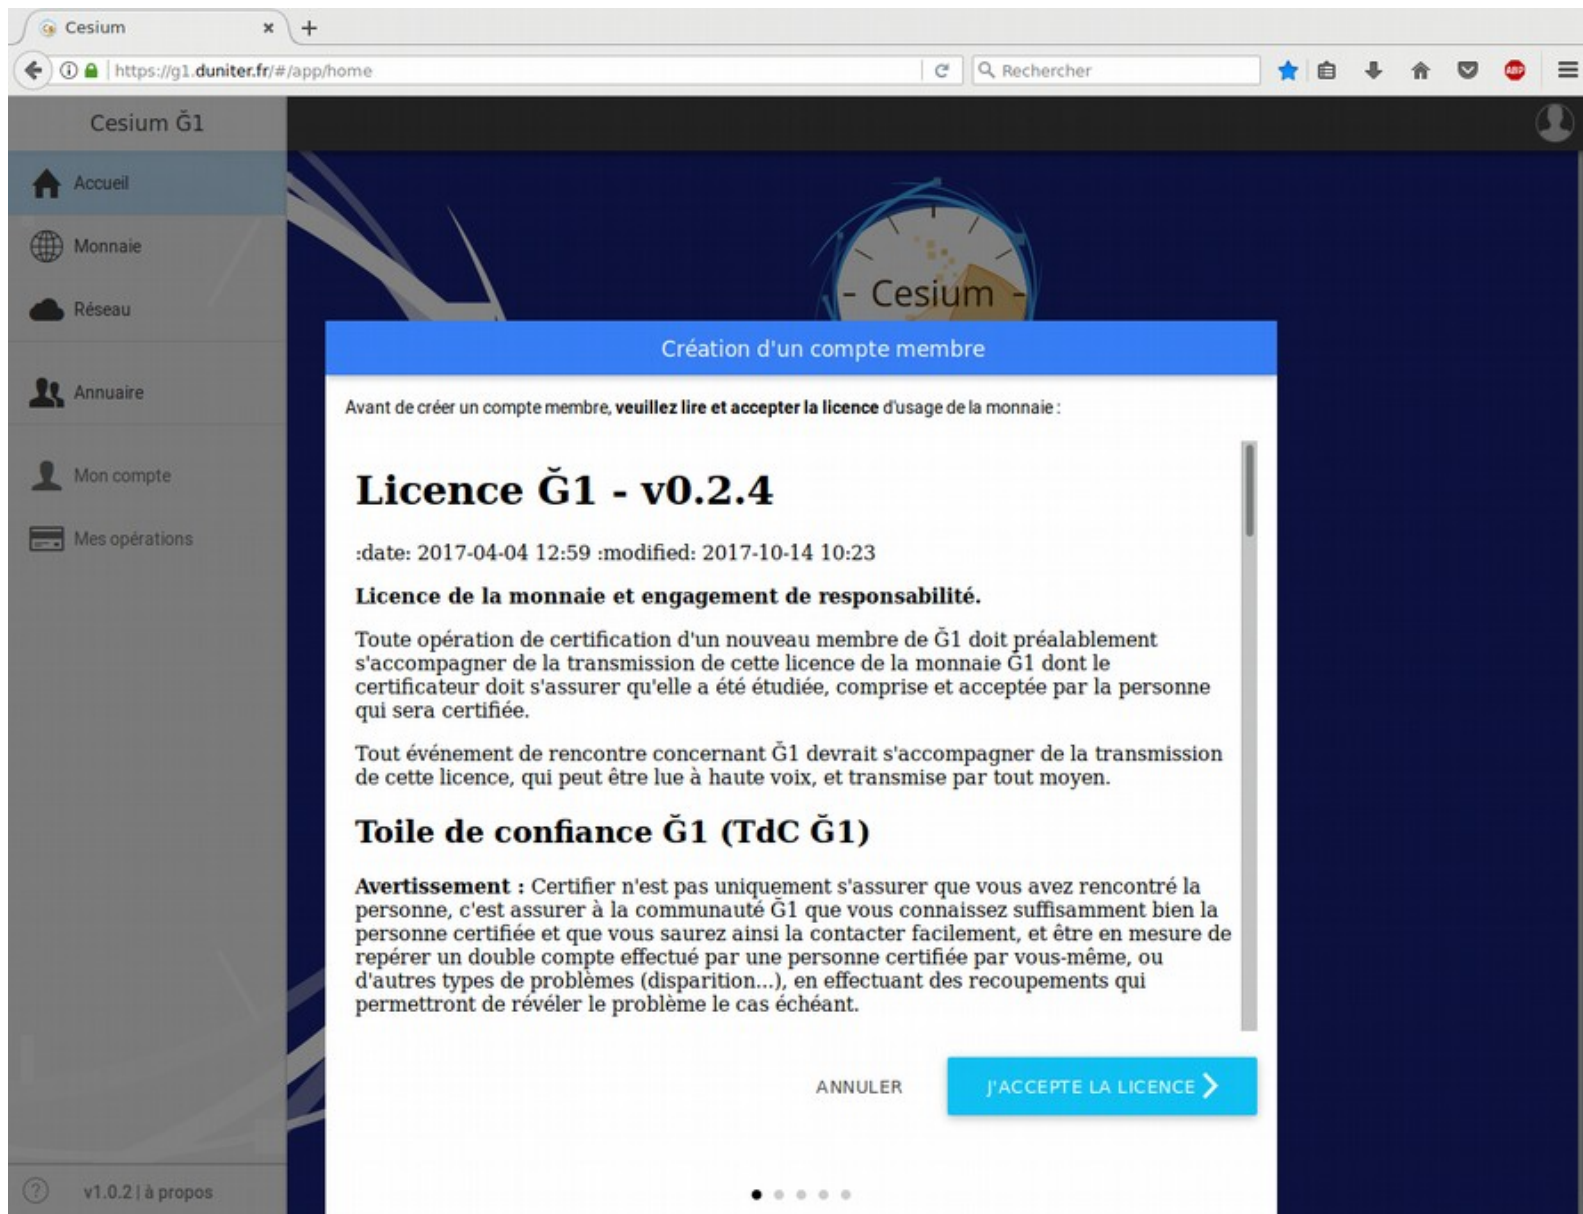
Cesium
https://g1.duniter.fr/#/app/home
Rechercher

Cesium Ğ1

Accueil
Monnaie
Réseau
Annuaire
Mon compte
Mes opérations

v1.0.2 | à propos

- Cesium -

Création d'un compte membre

Avant de créer un compte membre, **veuillez lire et accepter la licence** d'usage de la monnaie :

# Licence Ğ1 - v0.2.4

:date: 2017-04-04 12:59 :modified: 2017-10-14 10:23

**Licence de la monnaie et engagement de responsabilité.**

Toute opération de certification d'un nouveau membre de Ğ1 doit préalablement s'accompagner de la transmission de cette licence de la monnaie Ğ1 dont le certificateur doit s'assurer qu'elle a été étudiée, comprise et acceptée par la personne qui sera certifiée.

Tout événement de rencontre concernant Ğ1 devrait s'accompagner de la transmission de cette licence, qui peut être lue à haute voix, et transmise par tout moyen.

## Toile de confiance Ğ1 (TdC Ğ1)

**Avertissement :** Certifier n'est pas uniquement s'assurer que vous avez rencontré la personne, c'est assurer à la communauté Ğ1 que vous connaissez suffisamment bien la personne certifiée et que vous saurez ainsi la contacter facilement, et être en mesure de repérer un double compte effectué par une personne certifiée par vous-même, ou d'autres types de problèmes (disparition...), en effectuant des recoupements qui permettront de révéler le problème le cas échéant.

ANNULER
J'ACCEPTE LA LICENCE